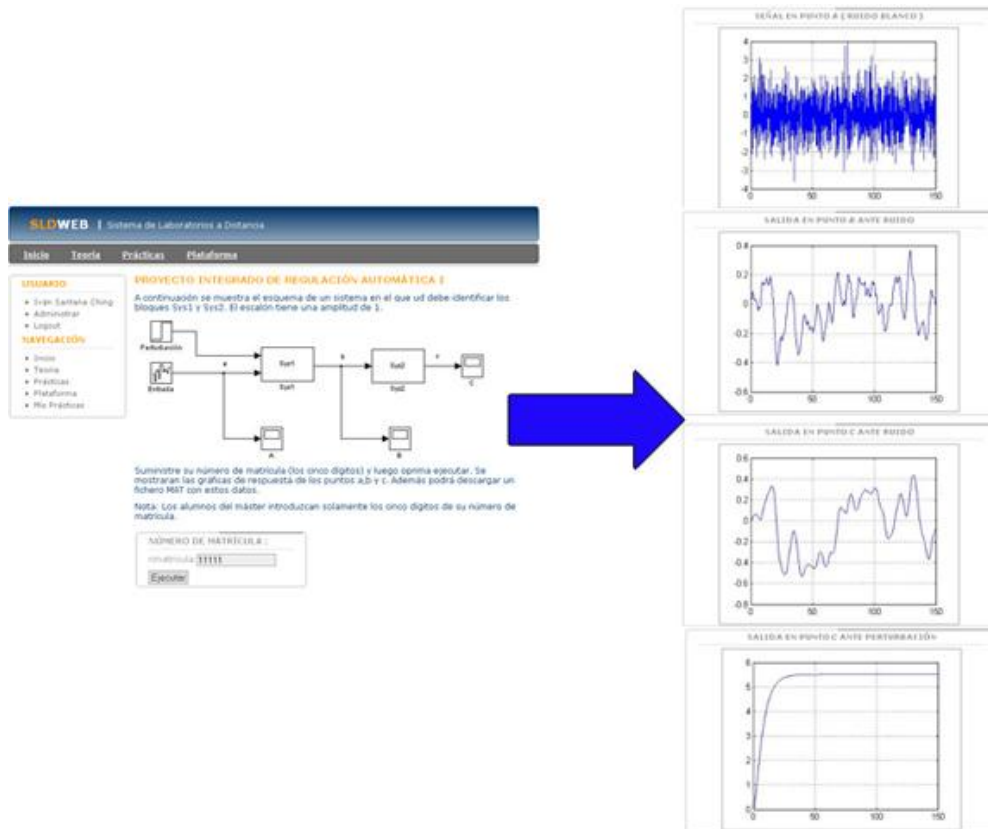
SLDWEB | Sistema de Laboratorios a Distancia

Inicio Teoría Prácticas Plataforma

USUARIO
• Iván Santana Ching
• Administrar
• Logout

NAVEGACIÓN
• Inicio
• Teoría
• Prácticas
• Plataforma
• Mis Prácticas

PROYECTO INTEGRADO DE REGULACIÓN AUTOMÁTICA I

A continuación se muestra el esquema de un sistema en el que ud debe identificar los bloques Sys1 y Sys2. El escalón tiene una amplitud de 1.

Perturbación
Entrada
a
Sys1
Sys1
b
Sys2
Sys2
c
C
A
B

Suministre su número de matrícula (los cinco digitos) y luego oprima ejecutar. Se mostraran las graficas de respuesta de los puntos a,b y c. Además podrá descargar un fichero MAT con estos datos.

Nota: Los alumnos del máster introduzcan solamente los cinco digitos de su número de matrícula.

NÚMERO DE MATRÍCULA :
nmatricula 11111
Ejecutar

SEÑAL EN PUNTO A ( RUIDO BLANCO )
4
3
2
1
0
-1
-2
-3
-4
0 50 100 150

SALIDA EN PUNTO B ANTE RUIDO
0.4
0.2
0
-0.2
-0.4
-0.6
0 50 100 150

SALIDA EN PUNTO C ANTE RUIDO
0.6
0.4
0.2
0
-0.2
-0.4
-0.6
0 50 100 150

SALIDA EN PUNTO C ANTE PERTURBACIÓN
6
5
4
3
2
1
0
0 50 100 150